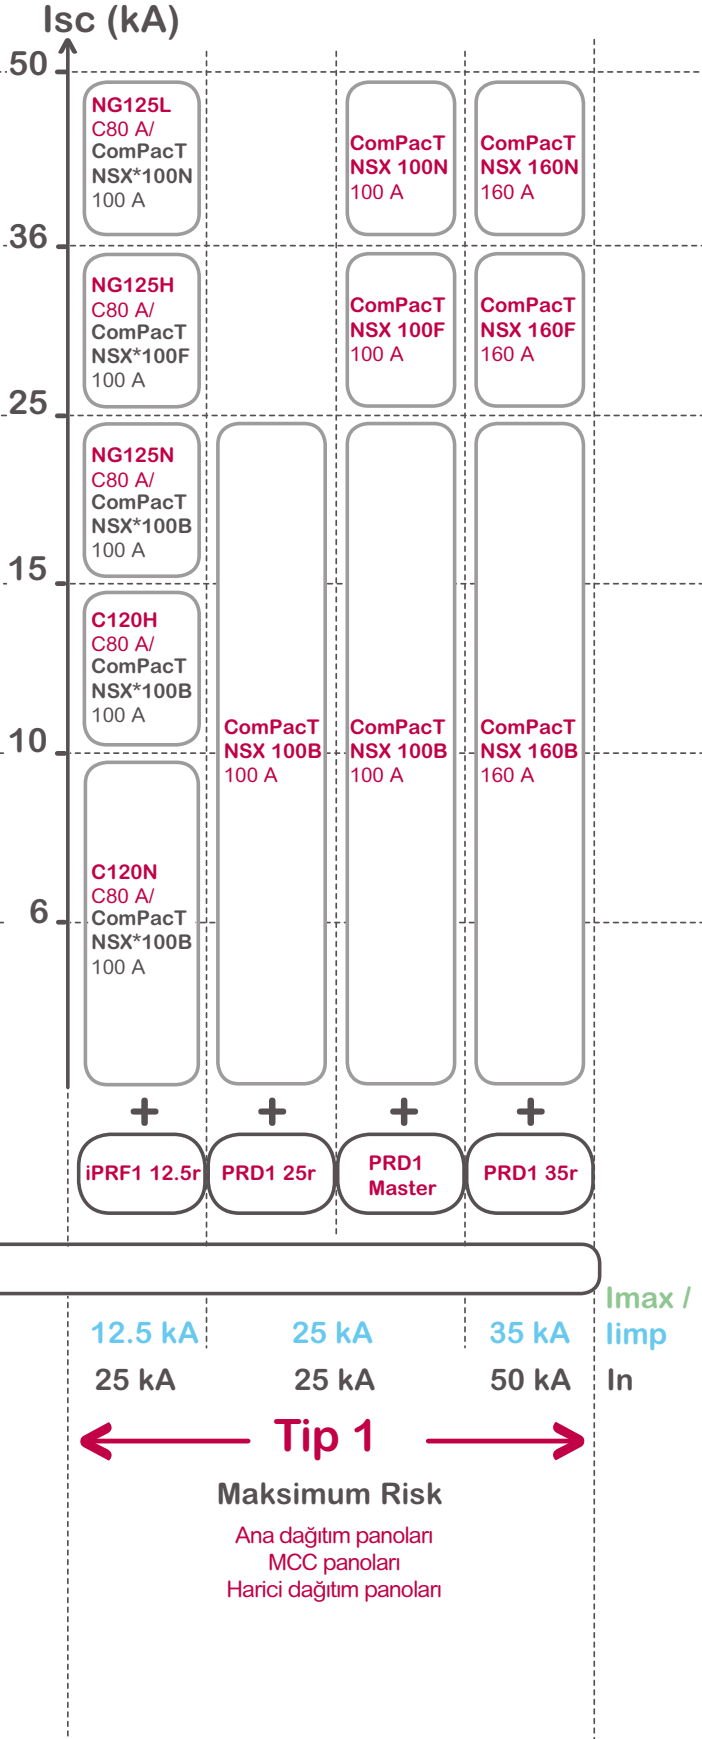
Isc (kA)

50

36

25

15

10

6

NG125L
C80 A/
ComPacT
NSX*100N
100 A

NG125H
C80 A/
ComPacT
NSX*100F
100 A

NG125N
C80 A/
ComPacT
NSX*100B
100 A

C120H
C80 A/
ComPacT
NSX*100B
100 A

C120N
C80 A/
ComPacT
NSX*100B
100 A

ComPacT
NSX 100B
100 A

ComPacT
NSX 100N
100 A

ComPacT
NSX 100F
100 A

ComPacT
NSX 100B
100 A

ComPacT
NSX 160N
160 A

ComPacT
NSX 160F
160 A

ComPacT
NSX 160B
160 A

+ + + +

iPRF1 12.5r

PRD1 25r

PRD1
Master

PRD1 35r

Imax /
Iimp

12.5 kA 25 kA 35 kA

25 kA 25 kA 50 kA In

Tip 1

Maksimum Risk

Ana dağıtım panoları
MCC panoları
Harici dağıtım panoları